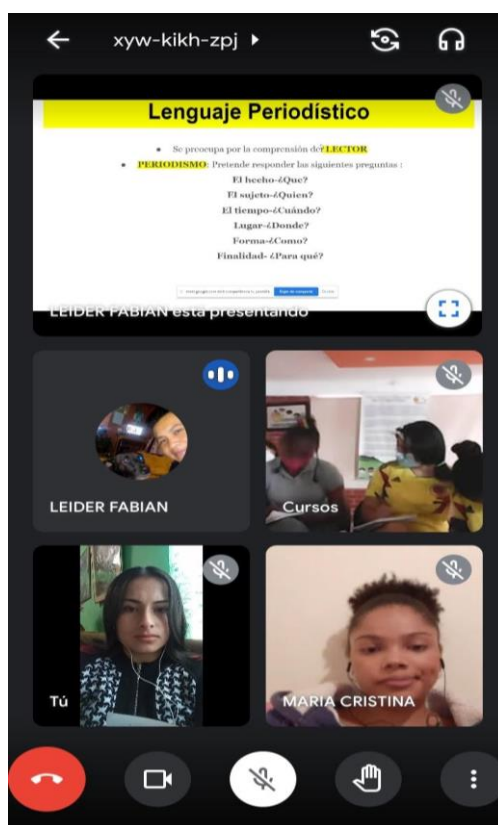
xyw-kikh-zpj ▸

Lenguaje Periodístico

• Se preocupa por la comprensión del LECTOR
• PERIODISMO: Pretende responder las siguientes preguntas :

El hecho-¿Que?
El sujeto-¿Quien?
El tiempo-¿Cuándo?
Lugar-¿Donde?
Forma-¿Como?
Finalidad- ¿Para qué?

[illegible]

LEIDER FABIAN está presentando

LEIDER FABIAN

Cursos

Tú

MARIA CRISTINA